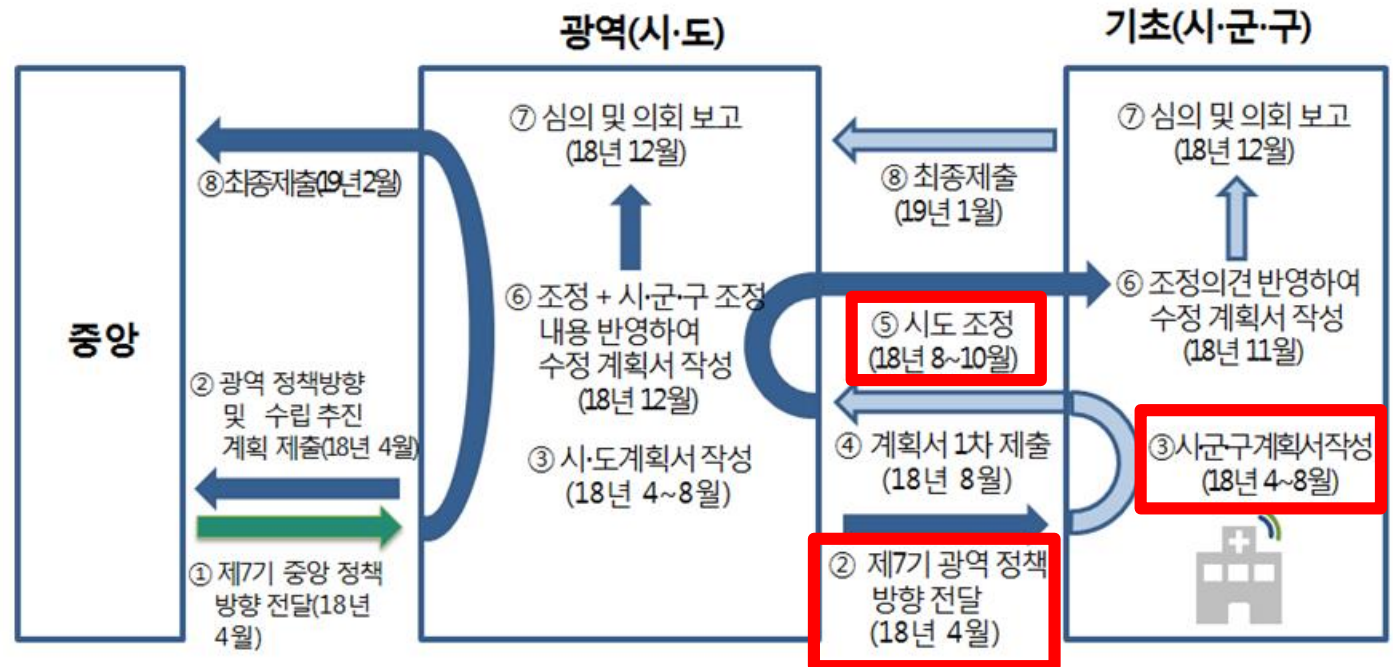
광역(시·도)

기초(시·군·구)

중앙

⑦ 심의 및 의회 보고 (18년 12월)

⑧최종제출(19년2월)

⑥ 조정 + 시·군·구 조정 내용 반영하여 수정 계획서 작성 (18년 12월)

③ 시·도계획서 작성 (18년 4~8월)

② 광역 정책방향 및 수립 추진 계획 제출(18년 4월)

① 제7기 중앙 정책 방향 전달(18년 4월)

⑧ 최종제출 (19년 1월)

⑤ 시도 조정 (18년 8~10월)

④ 계획서 1차 제출 (18년 8월)

② 제7기 광역 정책 방향 전달 (18년 4월)

⑦ 심의 및 의회 보고 (18년 12월)

⑥ 조정의견 반영하여 수정 계획서 작성 (18년 11월)

③시군구계획서작성 (18년 4~8월)